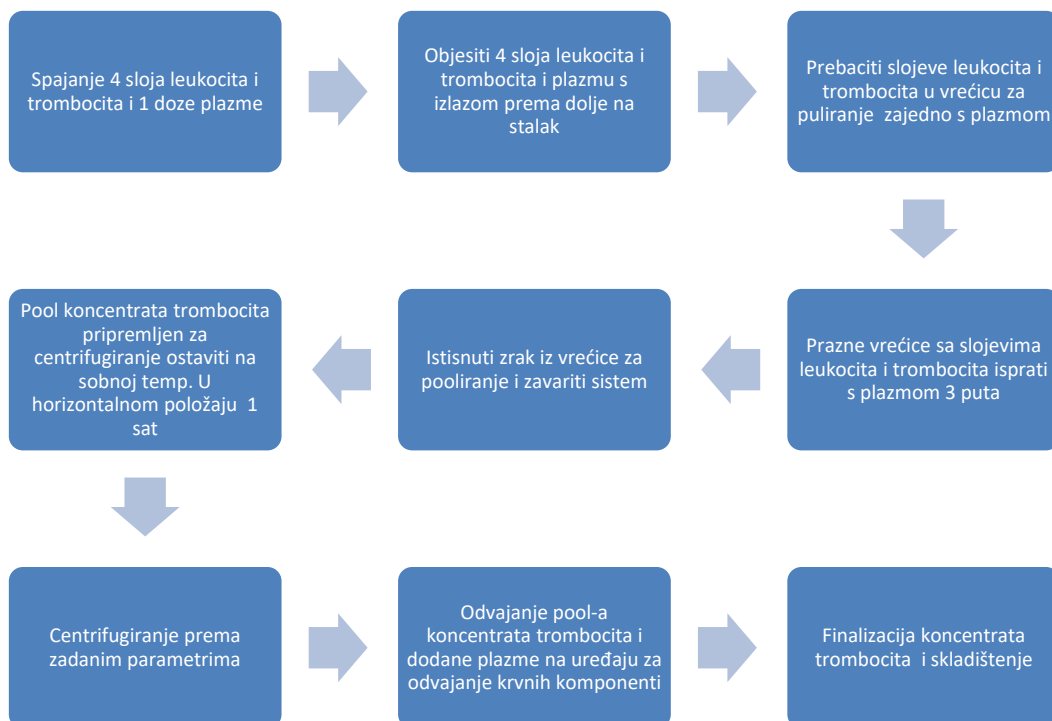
Spajanje 4 sloja leukocita i trombocita i 1 doze plazme

Objesiti 4 sloja leukocita i trombocita i plazmu s izlazom prema dolje na stalak

Prebaciti slojeve leukocita i trombocita u vrećicu za puliranje zajedno s plazmom

Prazne vrećice sa slojevima leukocita i trombocita isprati s plazmom 3 puta

Istisnuti zrak iz vrećice za pooliranje i zavariti sistem

Pool koncentrata trombocita pripremljen za centrifugiranje ostaviti na sobnoj temp. U horizontalnom položaju 1 sat

Centrifugiranje prema zadanim parametrima

Odvajanje pool-a koncentrata trombocita i dodane plazme na uređaju za odvajanje krvnih komponenti

Finalizacija koncentrata trombocita i skladištenje